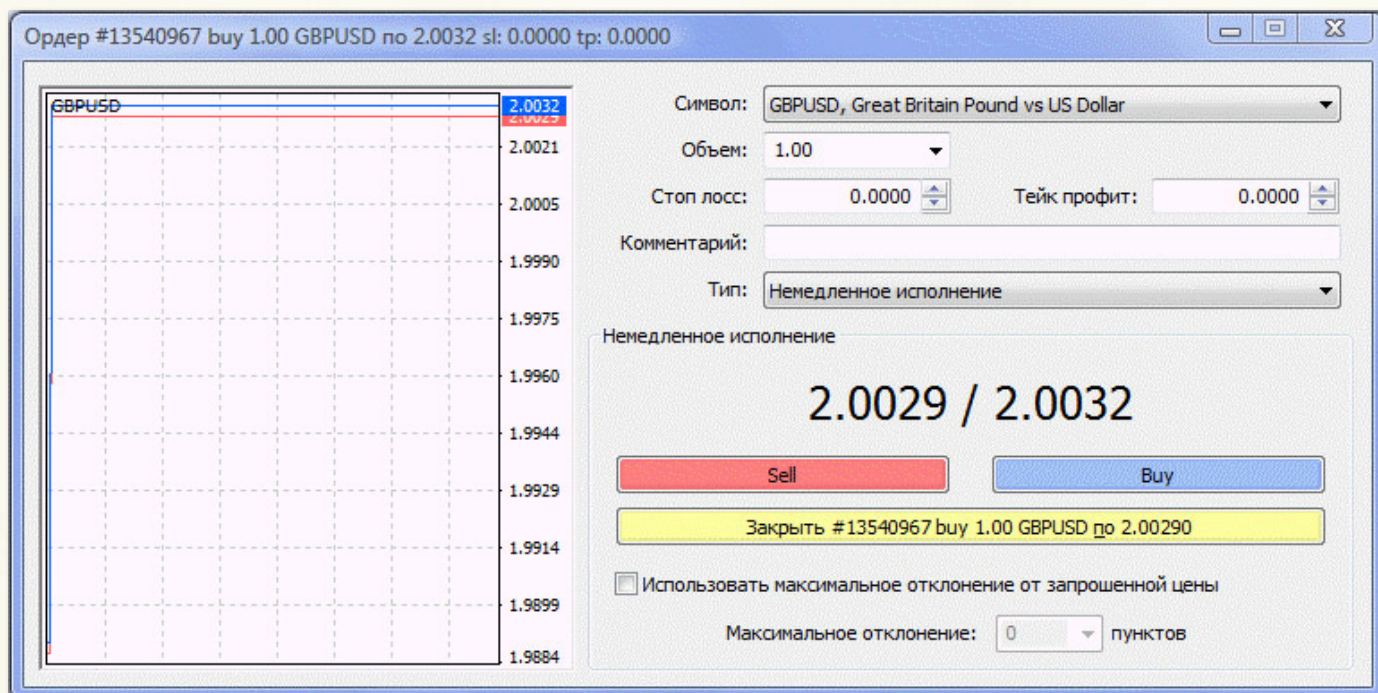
Ордер #13540967 buy 1.00 GBPUSD по 2.0032 sl: 0.0000 tp: 0.0000

GBPUSD
2.0032
2.0029
2.0021
2.0005
1.9990
1.9975
1.9960
1.9944
1.9929
1.9914
1.9899
1.9884

Символ: GBPUSD, Great Britain Pound vs US Dollar
Объем: 1.00
Стоп лосс: 0.0000
Тейк профит: 0.0000
Комментарий:
Тип: Немедленное исполнение

Немедленное исполнение

2.0029 / 2.0032

Sell
Buy

Закрыть #13540967 buy 1.00 GBPUSD по 2.00290

Использовать максимальное отклонение от запрошенной цены

Максимальное отклонение: 0 пунктов